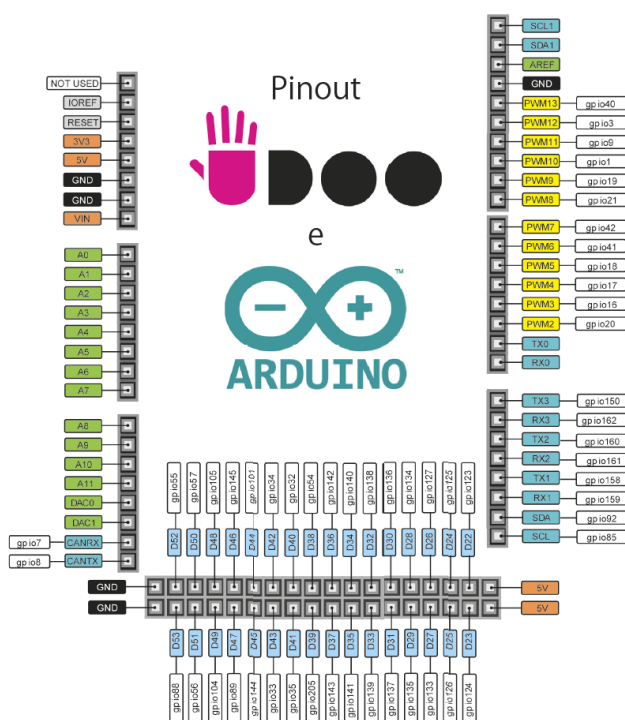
Pinout

e

ARDUINO

NOT USED
IOREF
RESET
3V3
5V
GND
GND
VIN

A0
A1
A2
A3
A4
A5
A6
A7

A8
A9
A10
A11
DAC0
DAC1
gpio7 CANRX
gpio8 CANTX

SCL1
SDA1
AREF
GND
PWM13 gpio40
PWM12 gpio3
PWM11 gpio9
PWM10 gpio1
PWM9 gpio19
PWM8 gpio21

PWM7 gpio42
PWM6 gpio41
PWM5 gpio18
PWM4 gpio17
PWM3 gpio16
PWM2 gpio20
TX0
RX0

TX3 gpio150
RX3 gpio162
TX2 gpio160
RX2 gpio161
TX1 gpio158
RX1 gpio159
SDA gpio92
SCL gpio85

gpio55 D52
gpio57 D50
gpio105 D48
gpio145 D46
gpio101 D44
gpio34 D42
gpio32 D40
gpio54 D38
gpio140 D36
gpio138 D34
gpio136 D32
gpio134 D30
gpio127 D28
gpio125 D26
gpio123 D24
D22

GND
GND
5V
5V

D53 gpio88
D51 gpio56
D49 gpio104
D47 gpio89
D45 gpio144
D43 gpio33
D41 gpio35
D39 gpio205
D37 gpio143
D35 gpio141
D33 gpio139
D31 gpio137
D29 gpio135
D27 gpio133
D25 gpio126
D23 gpio124